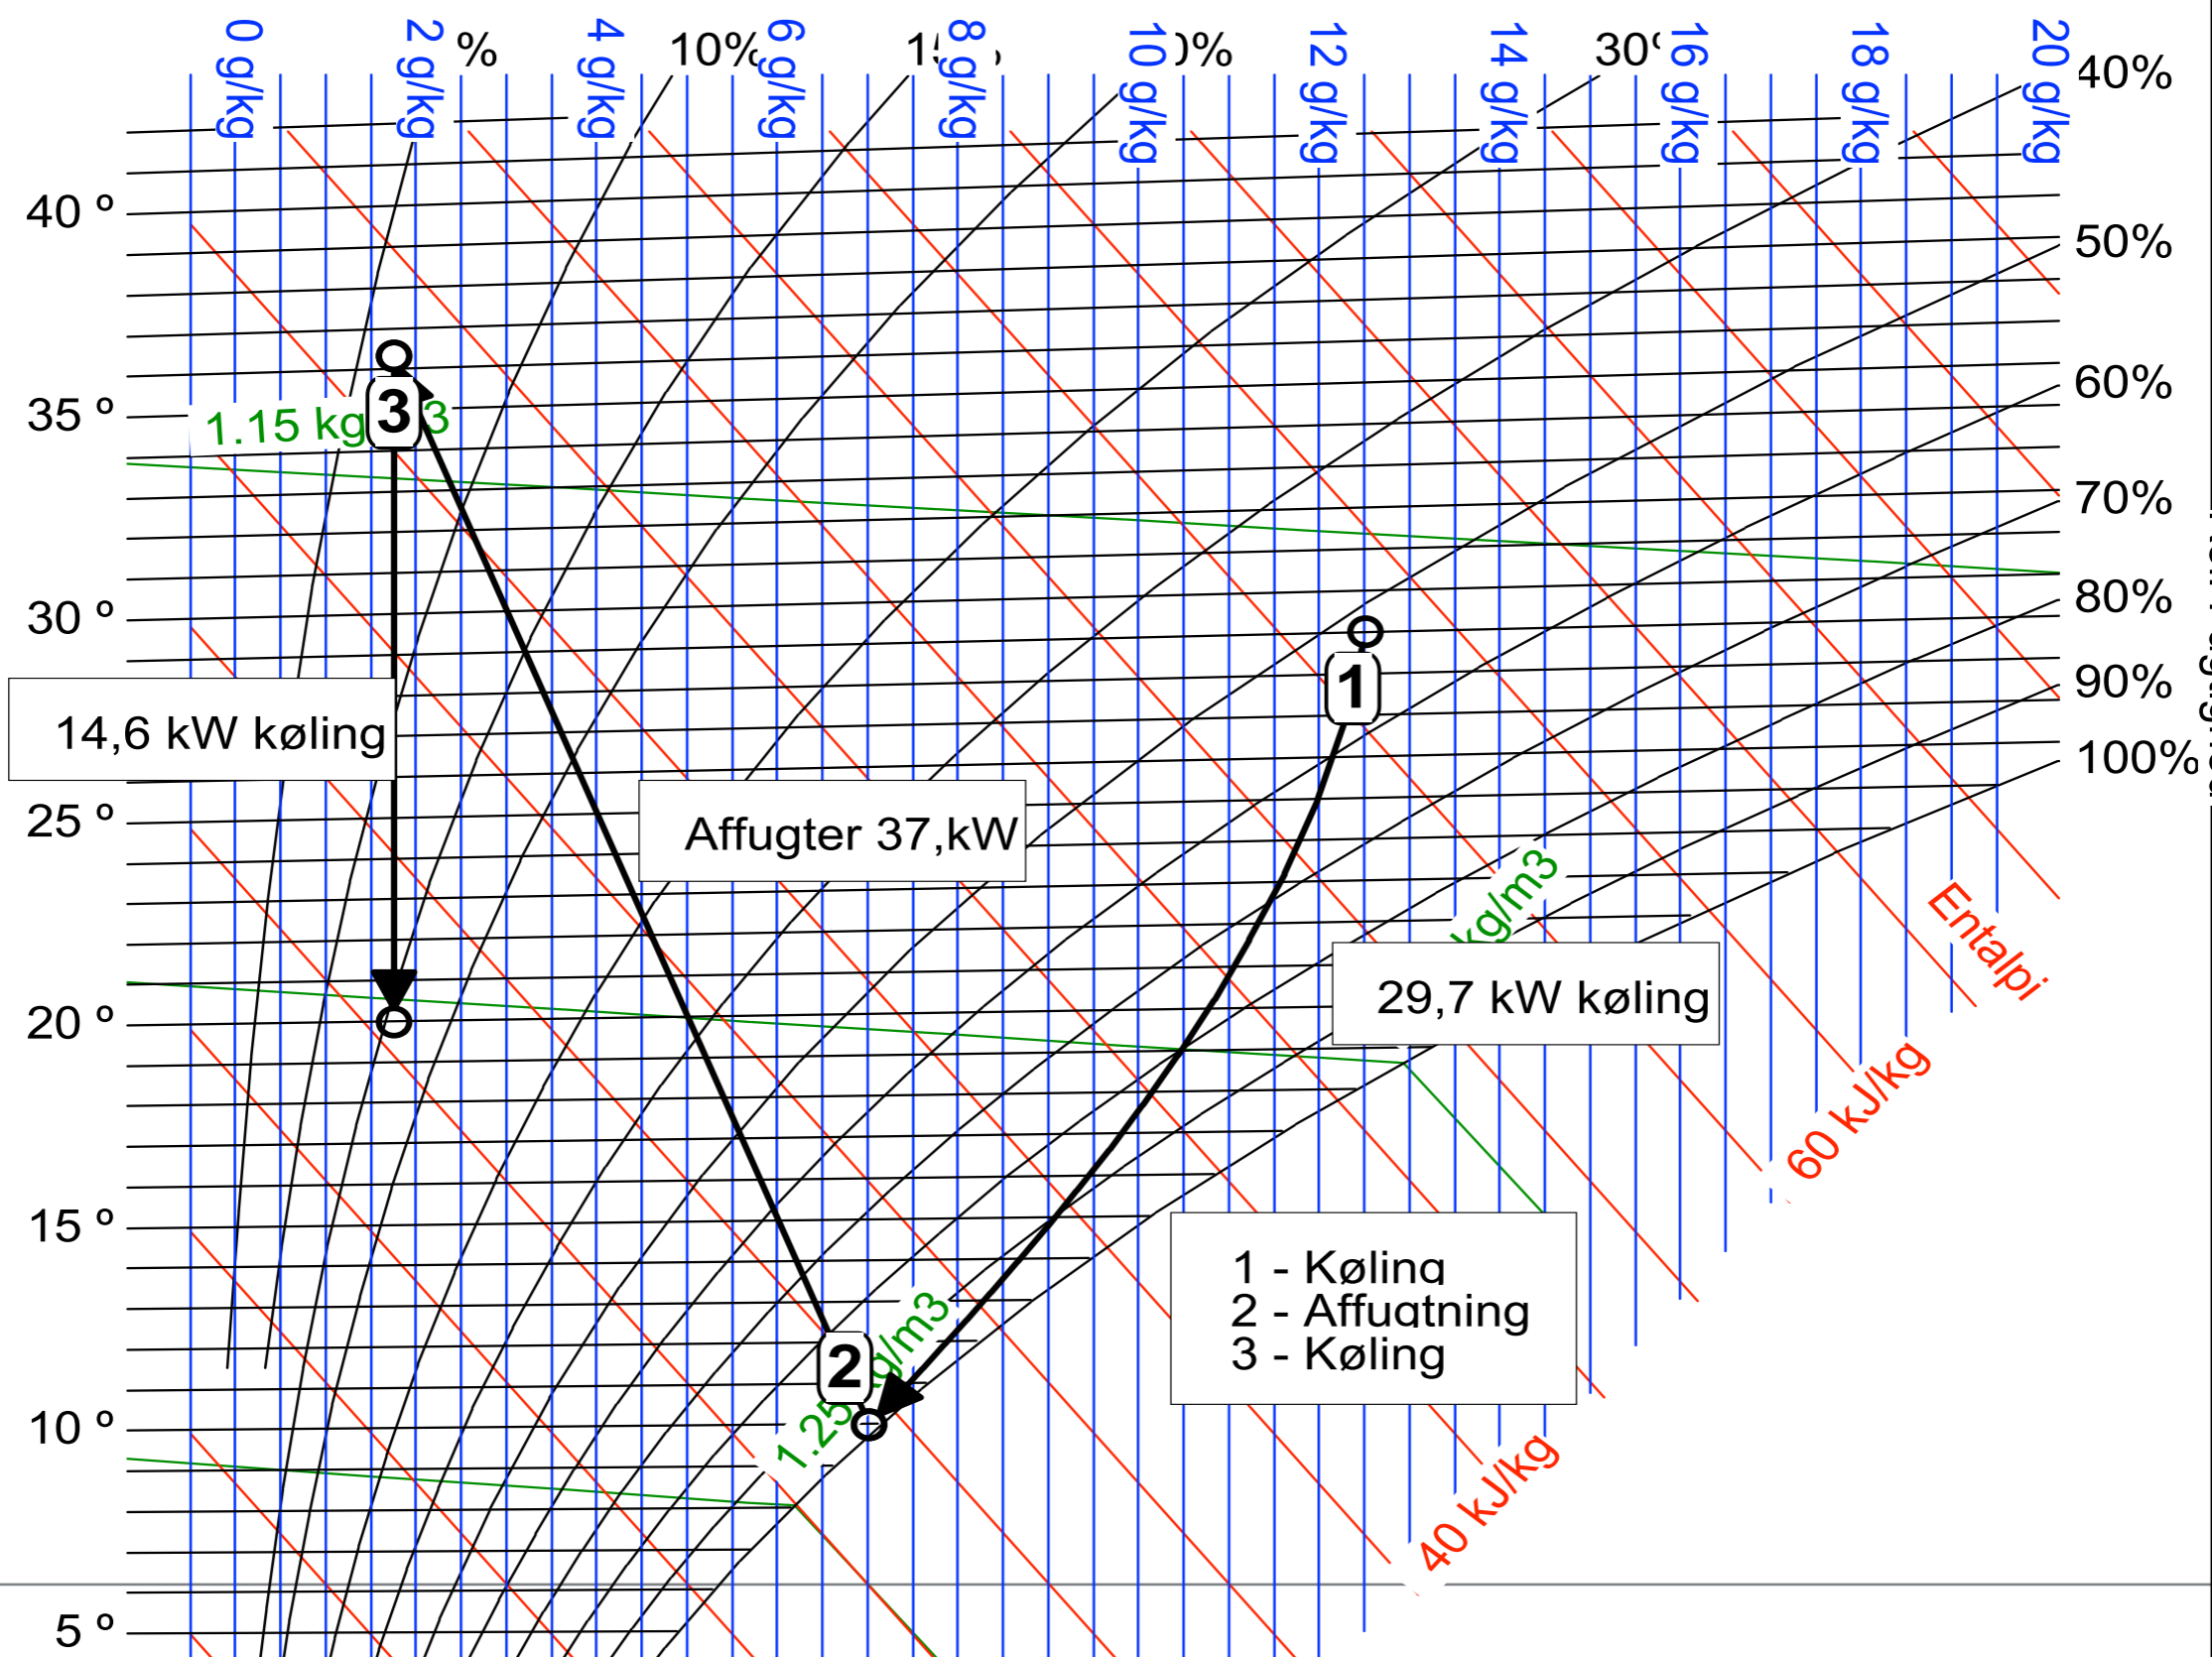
0 g/kg
2 g/kg
%
4 g/kg
10%
6 g/kg
1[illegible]
8 g/kg
10 g/kg
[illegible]%
12 g/kg
14 g/kg
30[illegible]
16 g/kg
18 g/kg
20 g/kg
40%

40 °
50%
35 °
60%
1.15 kg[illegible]3
3
70%
30 °
80%
1
90%
14,6 kW køling
100%
25 °
Affugter 37,kW
kg/m3
29,7 kW køling
Entalpi
20 °
60 kJ/kg
15 °
1 - Køling
2 - Affuatning
3 - Køling
2
g/m3
1.25
10 °
40 kJ/kg
5 °